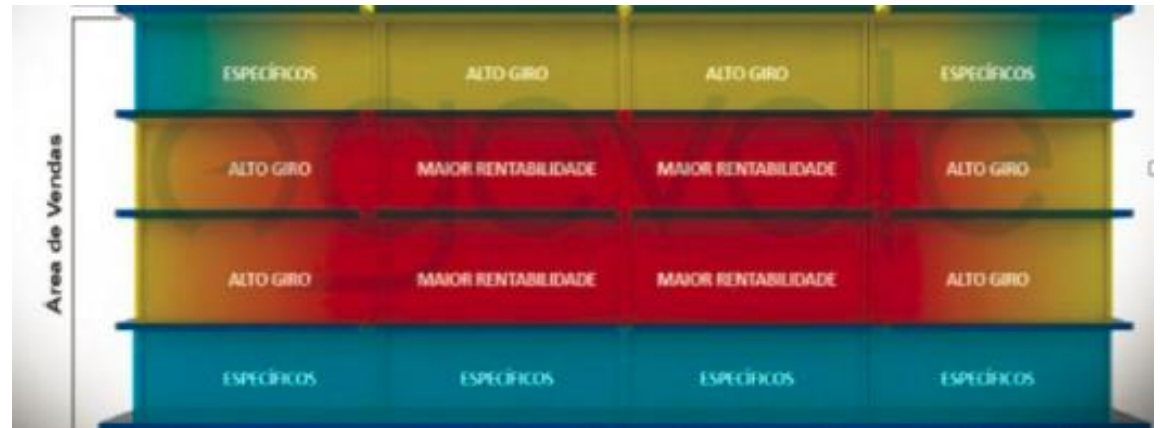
Área de Vendas

| ESPECÍFICOS | ALTO GIRO | ALTO GIRO | ESPECÍFICOS |
|---|---|---|---|
| ALTO GIRO | MAIOR RENTABILIDADE | MAIOR RENTABILIDADE | ALTO GIRO |
| ALTO GIRO | MAIOR RENTABILIDADE | MAIOR RENTABILIDADE | ALTO GIRO |
| ESPECÍFICOS | ESPECÍFICOS | ESPECÍFICOS | ESPECÍFICOS |